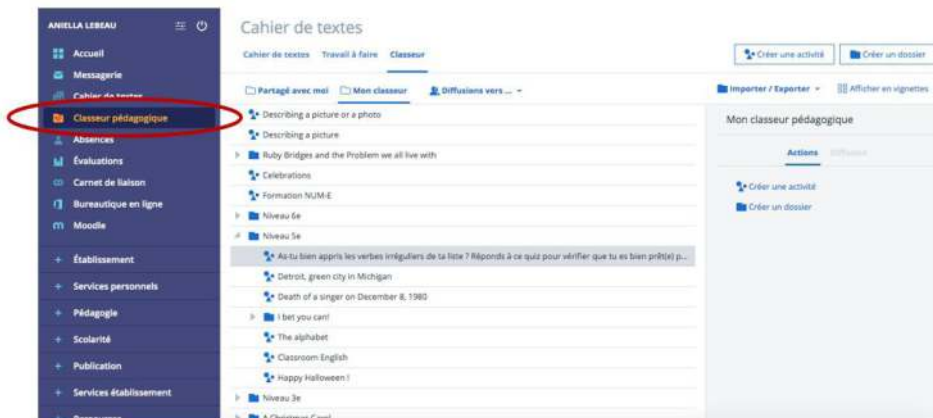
ANIELLA LEBEAU

Accueil
Messagerie
Cahier de textes
Classeur pédagogique
Absences
Évaluations
Carnet de liaison
Bureautique en ligne
Moodle

+ Établissement
+ Services personnels
+ Pédagogie
+ Scolarité
+ Publication
+ Services établissement

Cahier de textes

Cahier de textes   Travail à faire   Classeur

Créer une activité   Créer un dossier

Partagé avec moi   Mon classeur   Diffusions vers ...

Importer / Exporter   Afficher en vignettes

Describing a picture or a photo
Describing a picture
Ruby Bridges and the Problem we all live with
Celebrations
Formation NUM-E
Niveau 6e
Niveau 5e
As-tu bien appris les verbes irréguliers de ta liste ? Réponds à ce quiz pour vérifier que tu es bien prêt(e) p...
Detroit, green city in Michigan
Death of a singer on December 8, 1980
I bet you can!
The alphabet
Classroom English
Happy Halloween !
Niveau 3e
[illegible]

Mon classeur pédagogique

Actions   Diffusions

Créer une activité
Créer un dossier